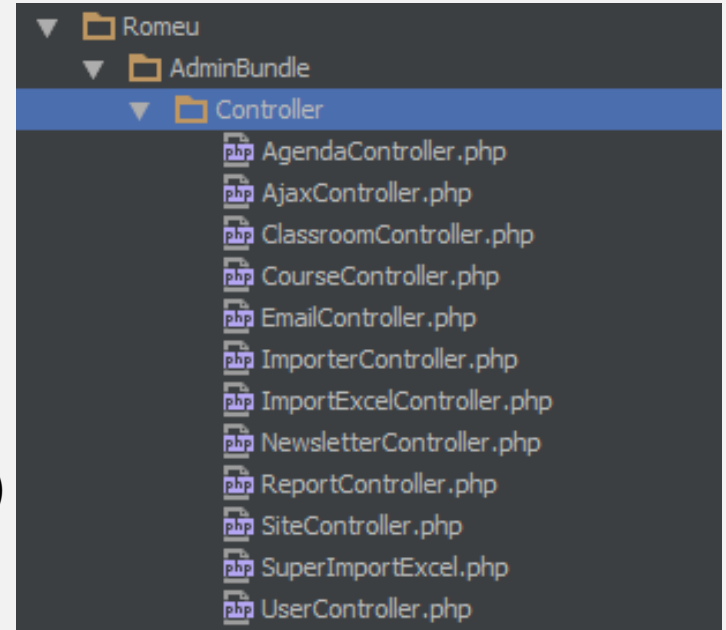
Romeu
AdminBundle
Controller
php AgendaController.php
php AjaxController.php
php ClassroomController.php
php CourseController.php
php EmailController.php
php ImporterController.php
php ImportExcelController.php
php NewsletterController.php
php ReportController.php
php SiteController.php
php SuperImportExcel.php
php UserController.php